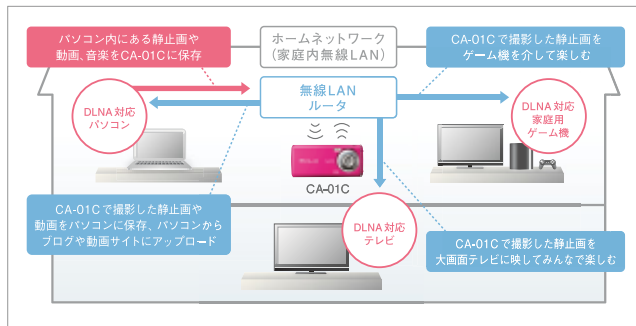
パソコン内にある静止画や動画、音楽をCA-01Cに保存

ホームネットワーク
(家庭内無線LAN)

CA-01Cで撮影した静止画をゲーム機を介して楽しむ

DLNA対応パソコン

無線LANルータ

DLNA対応家庭用ゲーム機

CA-01C

CA-01Cで撮影した静止画や動画をパソコンに保存、パソコンからブログや動画サイトにアップロード

DLNA対応テレビ

CA-01Cで撮影した静止画を大画面テレビに映してみんなで楽しむ